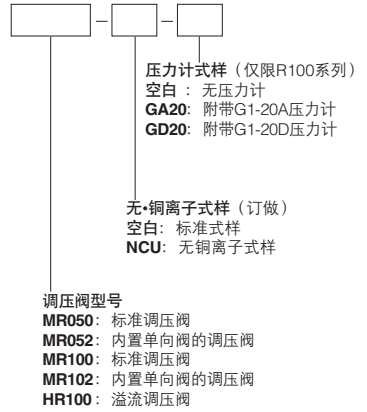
压力计式样（仅限R100系列）
空白 ： 无压力计
GA20: 附带G1-20A压力计
GD20: 附带G1-20D压力计

无•铜离子式样（订做）
空白: 标准式样
NCU: 无铜离子式样

调压阀型号
MR050: 标准调压阀
MR052: 内置单向阀的调压阀
MR100: 标准调压阀
MR102: 内置单向阀的调压阀
HR100: 溢流调压阀